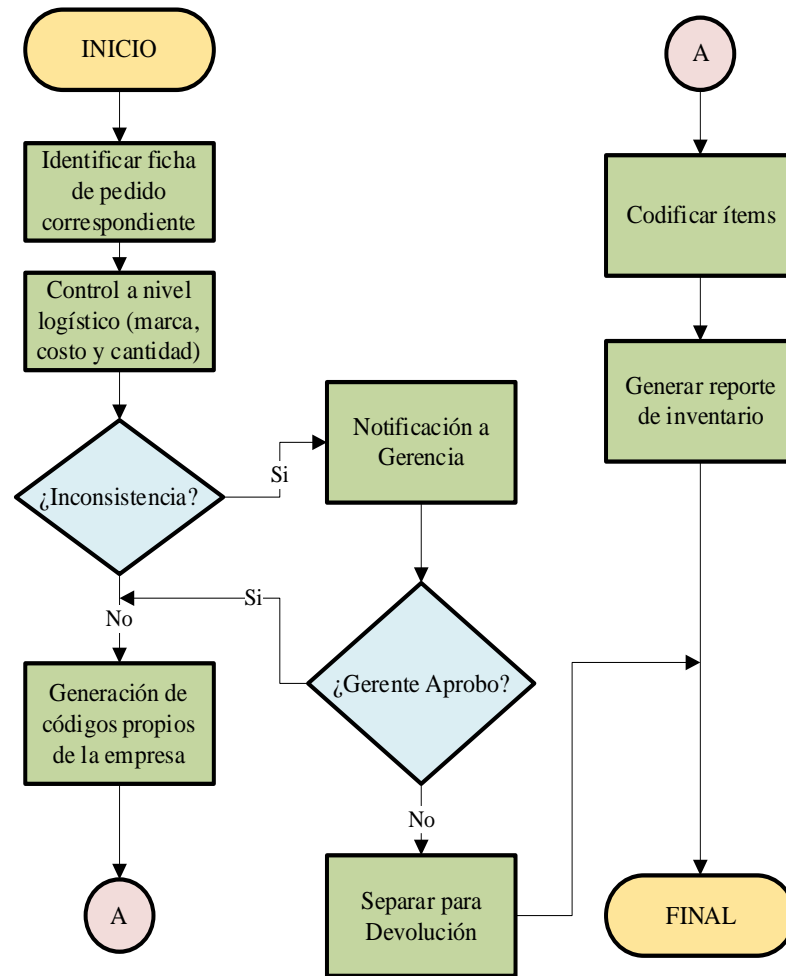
INICIO

Identificar ficha de pedido correspondiente

Control a nivel logístico (marca, costo y cantidad)

¿Inconsistencia?

Si

Notificación a Gerencia

Si

No

¿Gerente Aprobo?

Generación de códigos propios de la empresa

No

A

Separar para Devolución

A

Codificar ítems

Generar reporte de inventario

FINAL